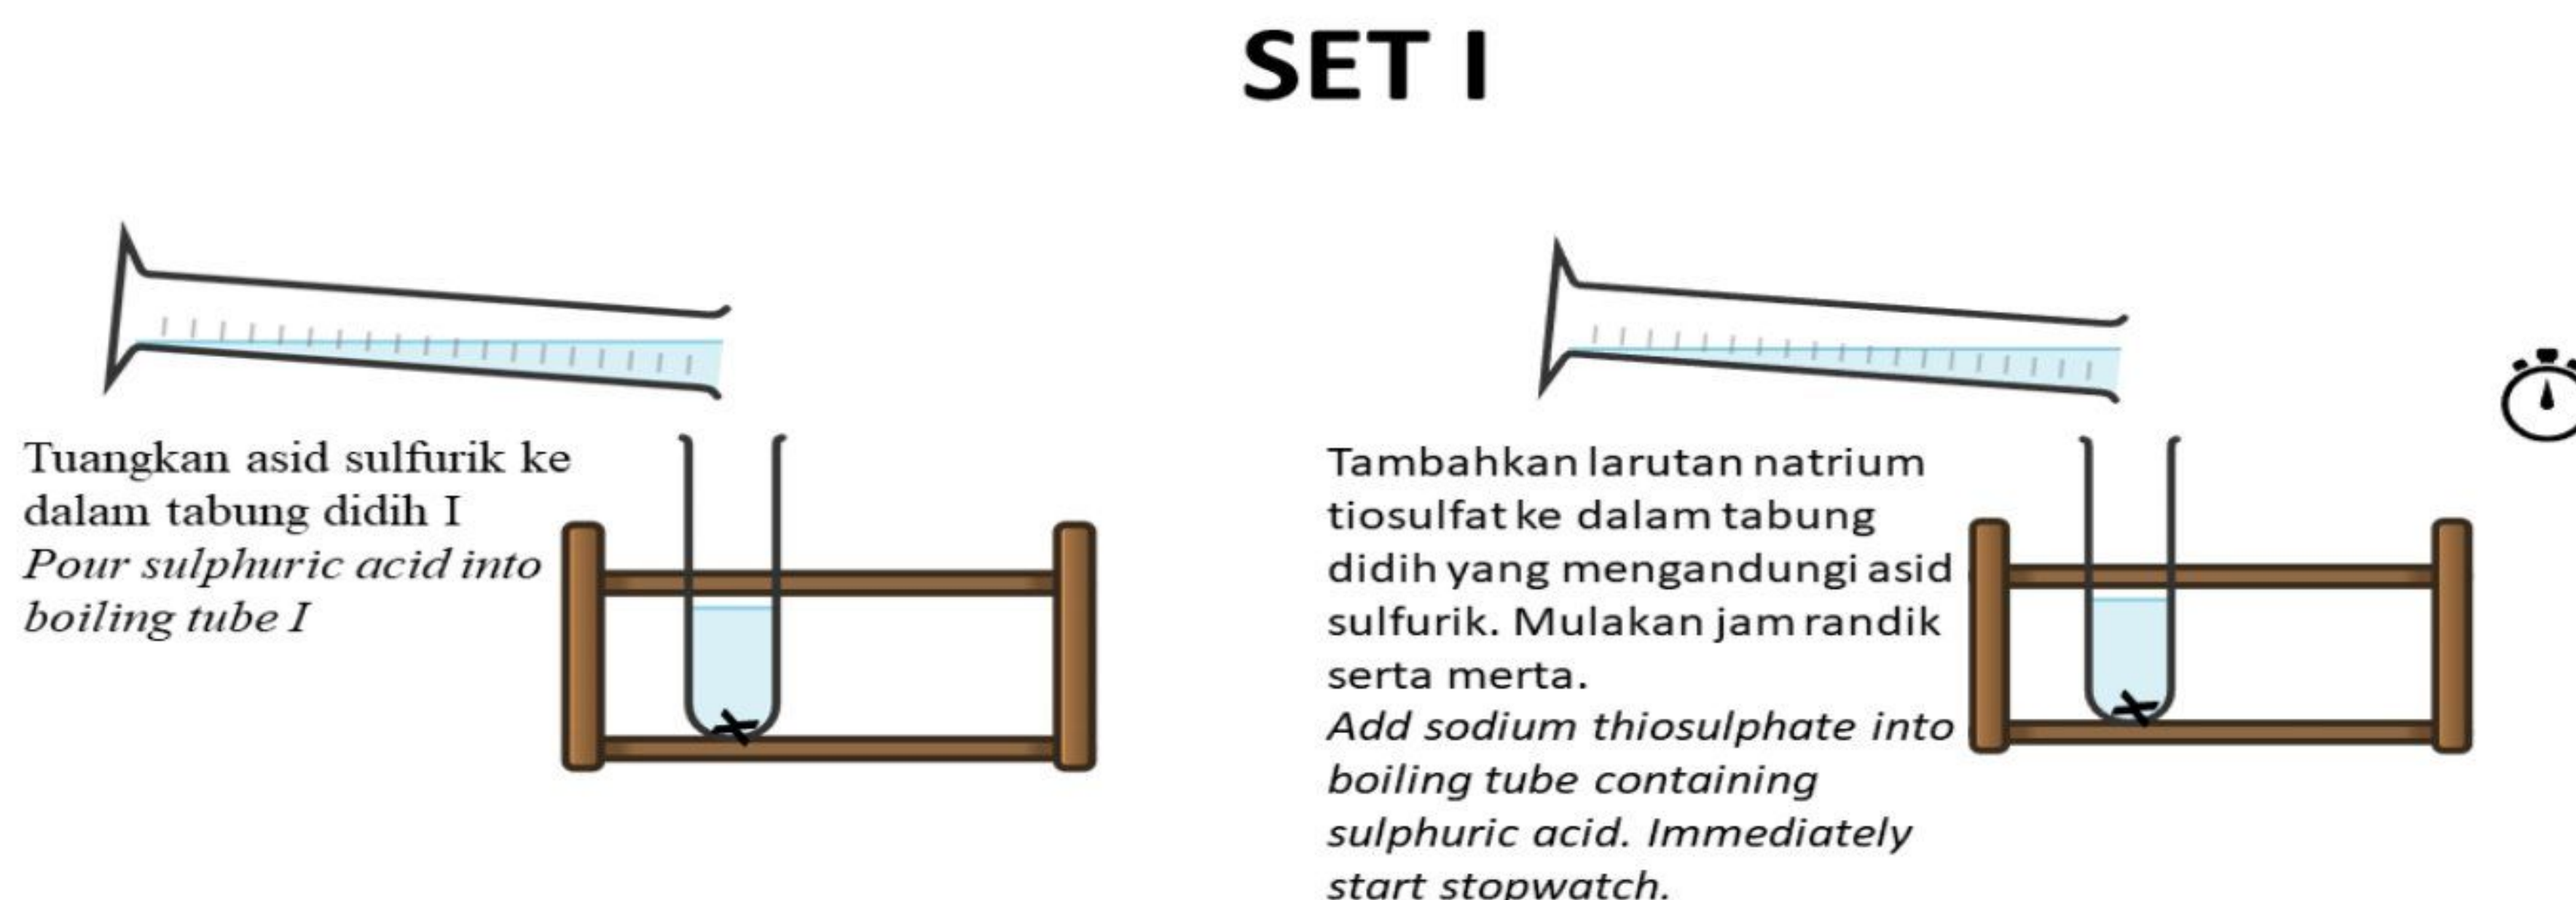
SET I

Tuangkan asid sulfurik ke dalam tabung didih I
*Pour sulphuric acid into boiling tube I*

Tambahkan larutan natrium tiosulfat ke dalam tabung didih yang mengandungi asid sulfurik. Mulakan jam randik serta merta.
*Add sodium thiosulphate into boiling tube containing sulphuric acid. Immediately start stopwatch.*